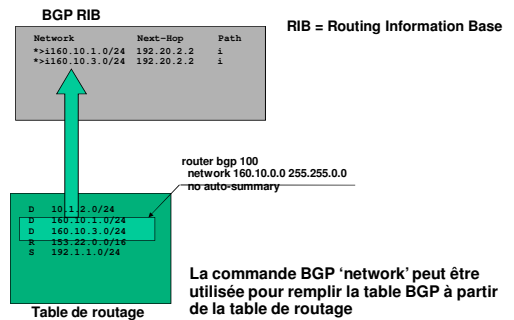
BGP RIB

RIB = Routing Information Base

| Network | Next-Hop | Path |
|---|---|---|
| *>i160.10.1.0/24 | 192.20.2.2 | i |
| *>i160.10.3.0/24 | 192.20.2.2 | i |

router bgp 100
network 160.10.0.0 255.255.0.0
no auto-summary

D 10.1.2.0/24
D 160.10.1.0/24
D 160.10.3.0/24
R 153.22.0.0/16
S 192.1.1.0/24

Table de routage

La commande BGP 'network' peut être utilisée pour remplir la table BGP à partir de la table de routage